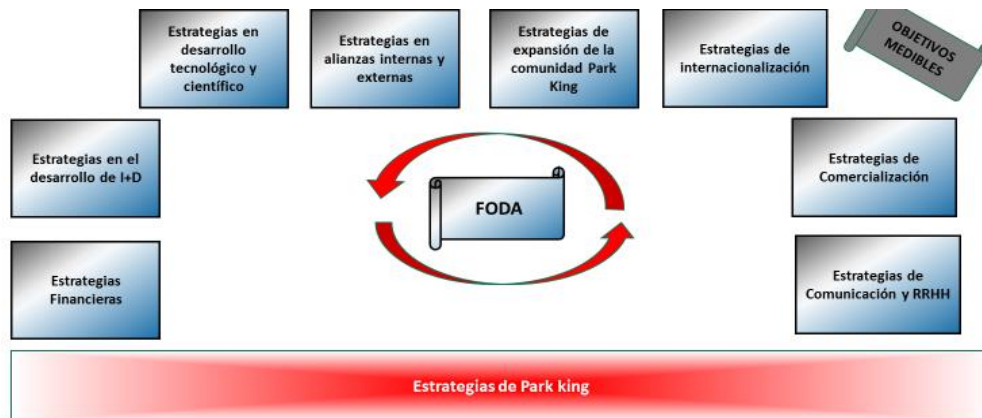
Estrategias en desarrollo tecnológico y científico

Estrategias en alianzas internas y externas

Estrategias de expansión de la comunidad Park King

Estrategias de internacionalización

OBJETIVOS MEDIBLES

Estrategias en el desarrollo de I+D

FODA

Estrategias de Comercialización

Estrategias Financieras

Estrategias de Comunicación y RRHH

Estrategias de Park king